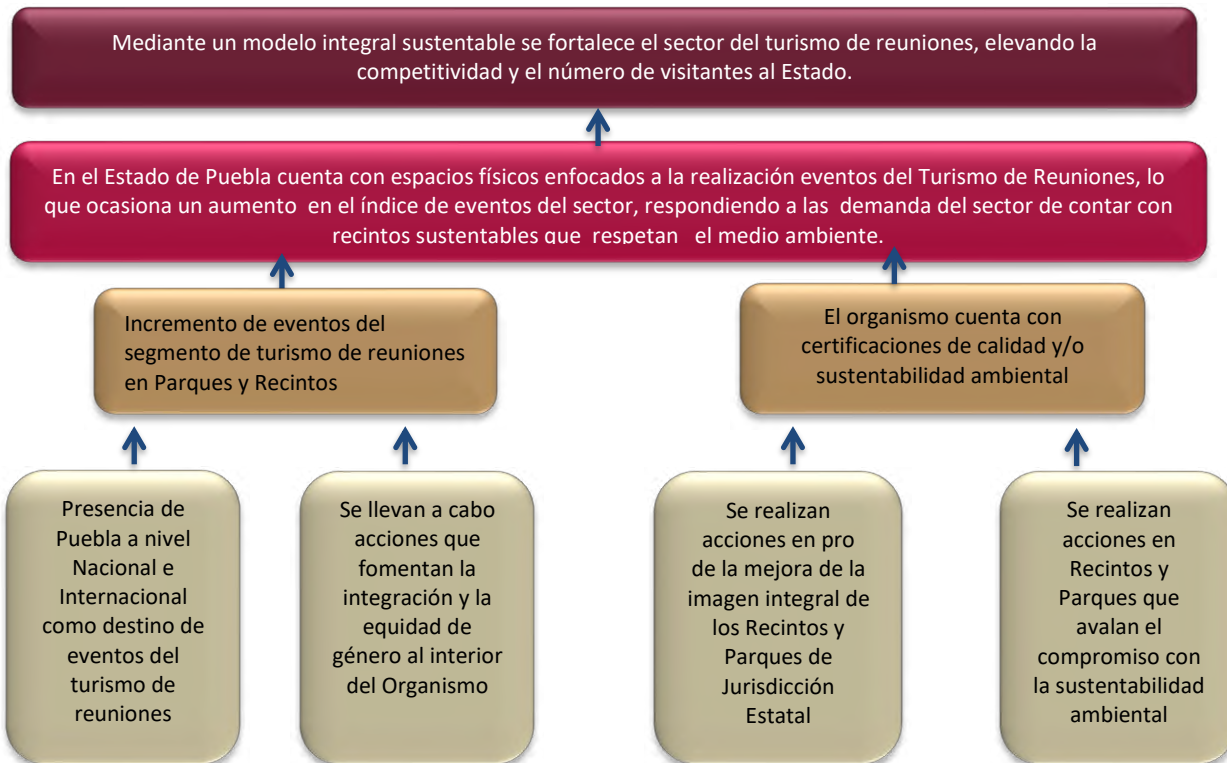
Mediante un modelo integral sustentable se fortalece el sector del turismo de reuniones, elevando la competitividad y el número de visitantes al Estado.

En el Estado de Puebla cuenta con espacios físicos enfocados a la realización eventos del Turismo de Reuniones, lo que ocasiona un aumento en el índice de eventos del sector, respondiendo a las demanda del sector de contar con recintos sustentables que respetan el medio ambiente.

Incremento de eventos del segmento de turismo de reuniones en Parques y Recintos

El organismo cuenta con certificaciones de calidad y/o sustentabilidad ambiental

Presencia de Puebla a nivel Nacional e Internacional como destino de eventos del turismo de reuniones

Se llevan a cabo acciones que fomentan la integración y la equidad de género al interior del Organismo

Se realizan acciones en pro de la mejora de la imagen integral de los Recintos y Parques de Jurisdicción Estatal

Se realizan acciones en Recintos y Parques que avalan el compromiso con la sustentabilidad ambiental